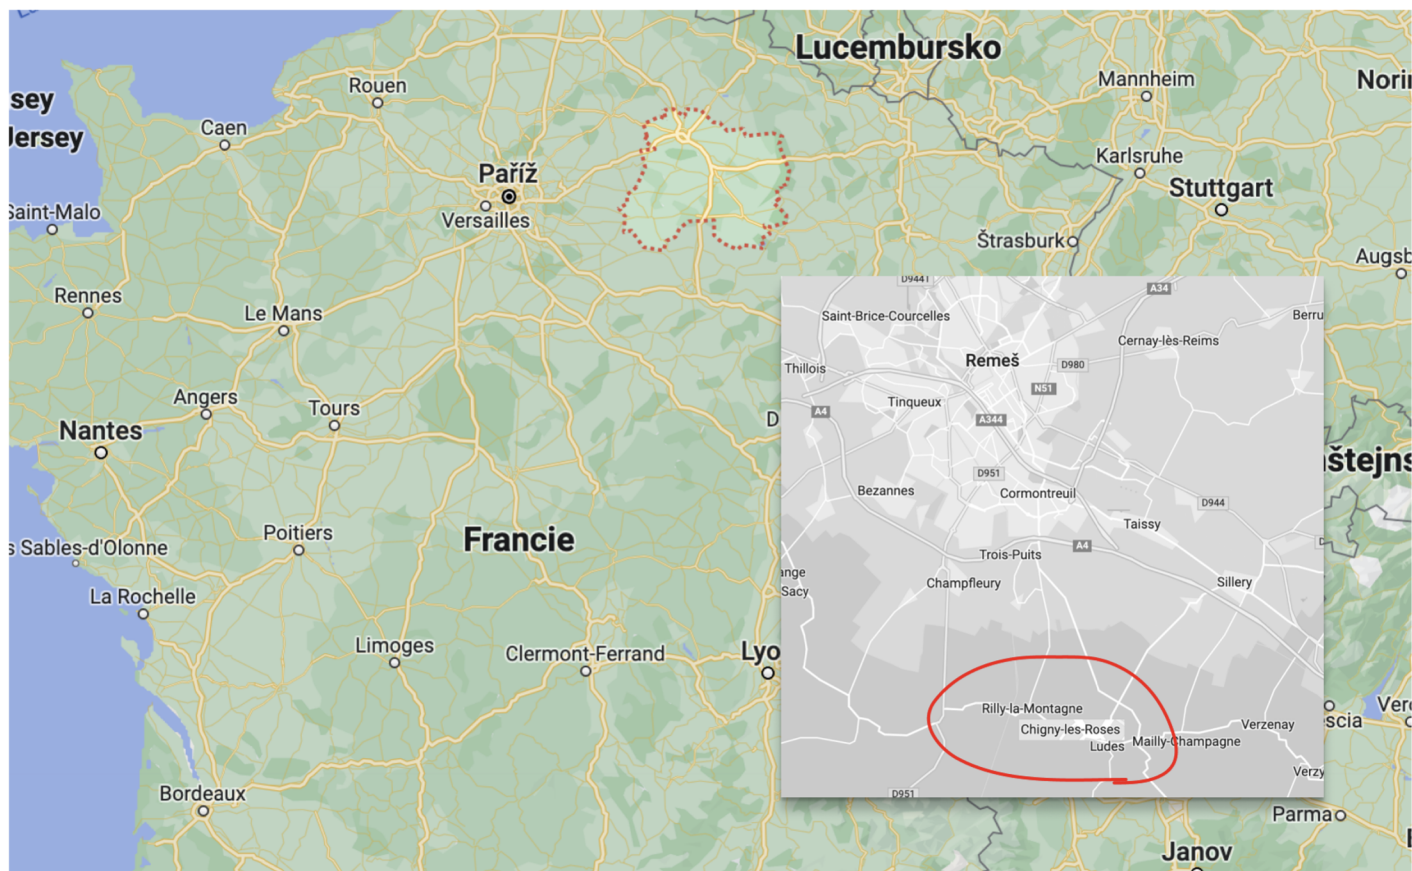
sey
Jersey
Saint-Malo
Caen
Rouen
Paříž
Versailles
Lucembursko
Mannheim
Norim
Karlsruhe
Stuttgart
Štrasburk
Augsb
Rennes
Le Mans
Angers
Tours
Nantes
D
Poitiers
s Sables-d'Olonne
Francie
La Rochelle
Limoges
Clermont-Ferrand
Lyo
Bordeaux
D944I
A34
Saint-Brice-Courcelles
Berru
Cernay-lès-Reims
Thillois
Remeš
D980
N51
A4
Tinqueux
A344
D951
Bezannes
Cormontreuil
D944
Taissy
A4
Trois-Puits
ange
Sacy
Champfleury
Sillery
Rilly-la-Montagne
Chigny-les-Roses
Ludes
Mailly-Champagne
Verzenay
Verzy
D951
štejns
scia
Vero
Parma
Janov